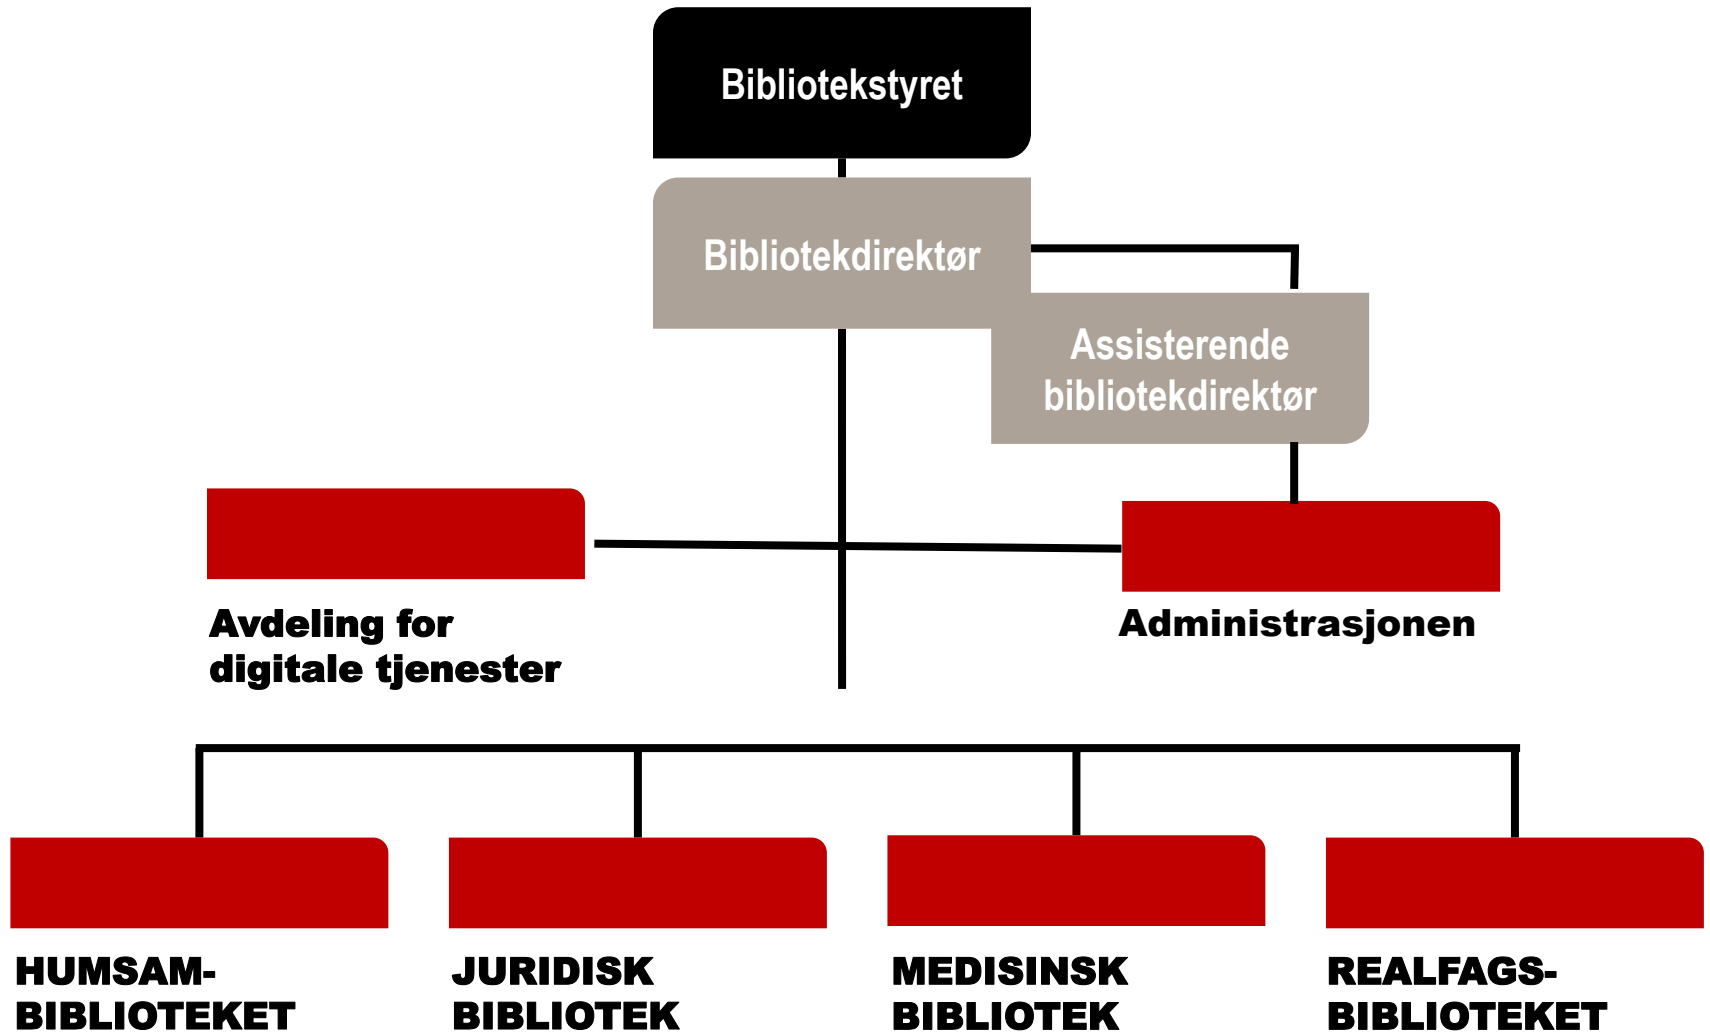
Bibliotekstyret

Bibliotekdirektør

Assisterende bibliotekdirektør

Avdeling for digitale tjenester

Administrasjonen

HUMSAM-BIBLIOTEKET

JURIDISK BIBLIOTEK

MEDISINSK BIBLIOTEK

REALFAGS-BIBLIOTEKET